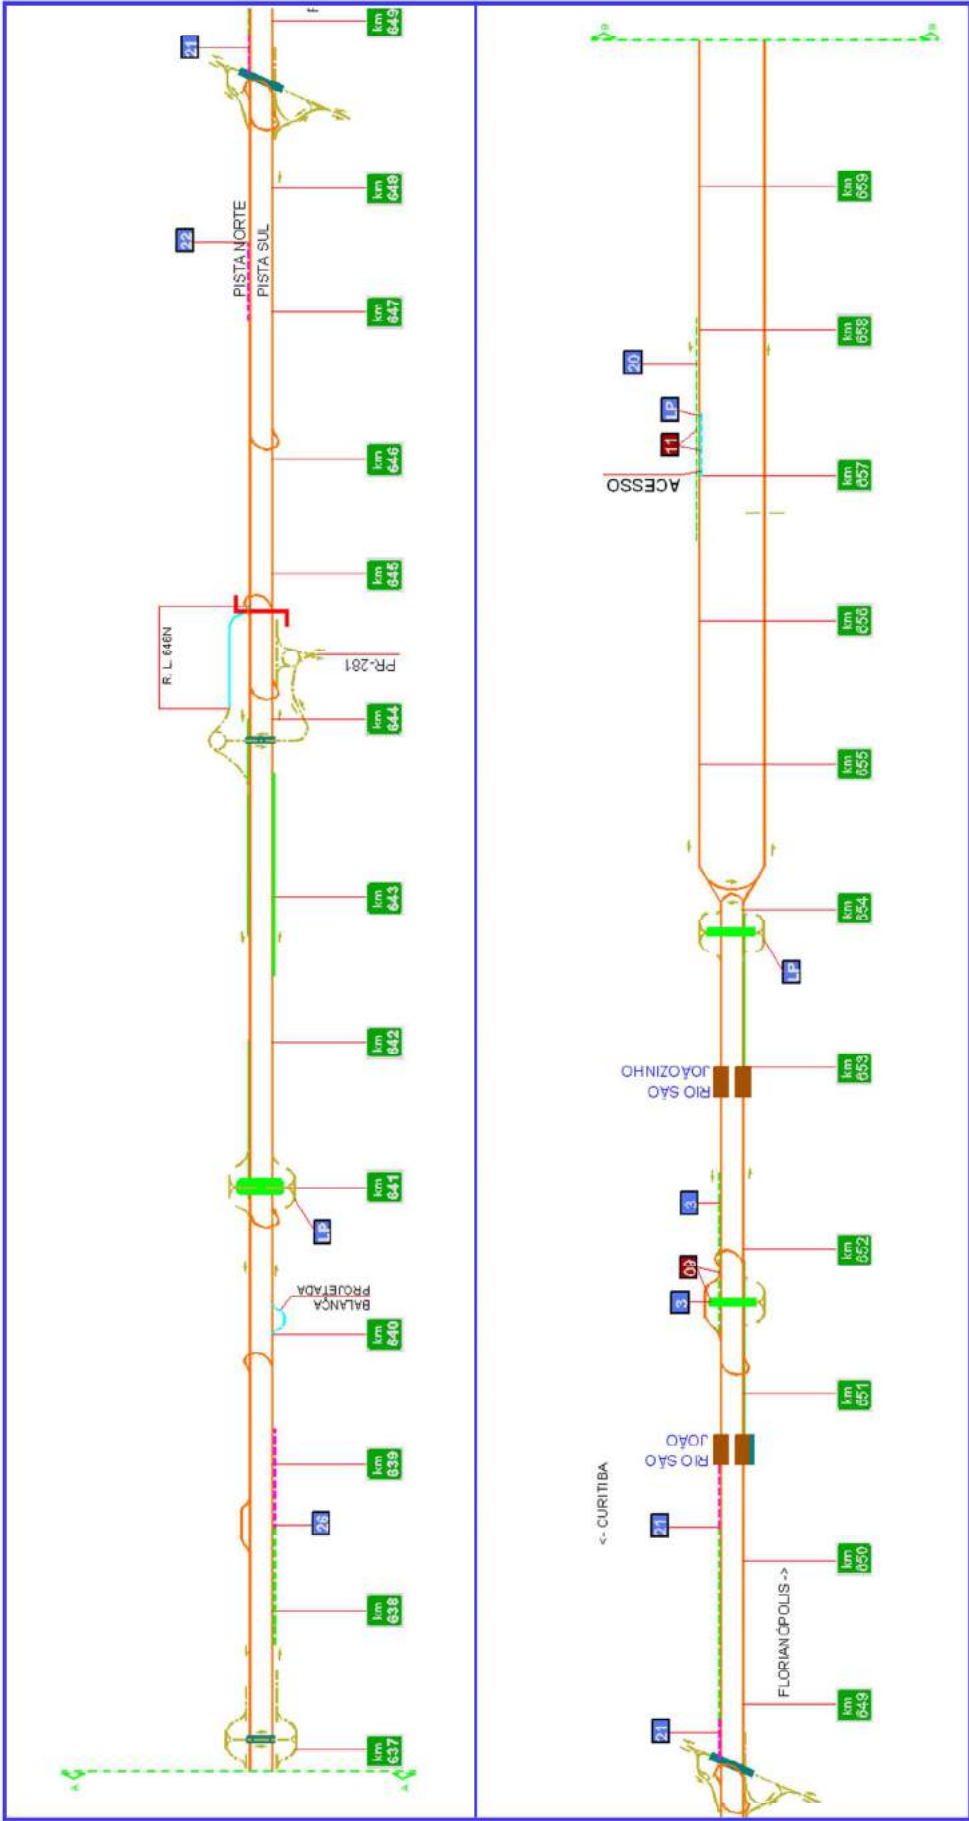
km 649
21
km 648
22
PISTA NORTE
PISTA SUL
km 647
km 646
km 645
R. L. 646N
PR-281
km 644
km 643
km 642
km 641
LP
BALANÇA PROJETADA
km 640
km 639
26
km 638
km 637

km 659
km 658
20
LP
11
ACESSO
km 657
km 656
km 655
km 654
LP
RIO SÃO JOÃOZINHO
km 653
3
km 652
03
3
km 651
RIO SÃO JOÃO
<- CURITIBA
21
km 650
FLORIANÓPOLIS ->
km 649
21